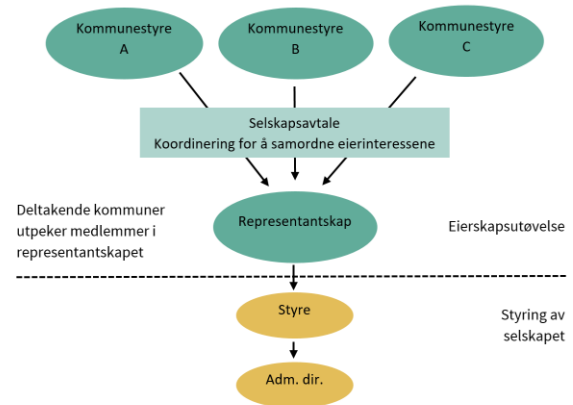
Kommunestyre A

Kommunestyre B

Kommunestyre C

Selskapsavtale
Koordinering for å samordne eierinteressene

Deltakende kommuner utpeker medlemmer i representantskapet

Representantskap

Eierskapsutøvelse

Styre

Styring av selskapet

Adm. dir.